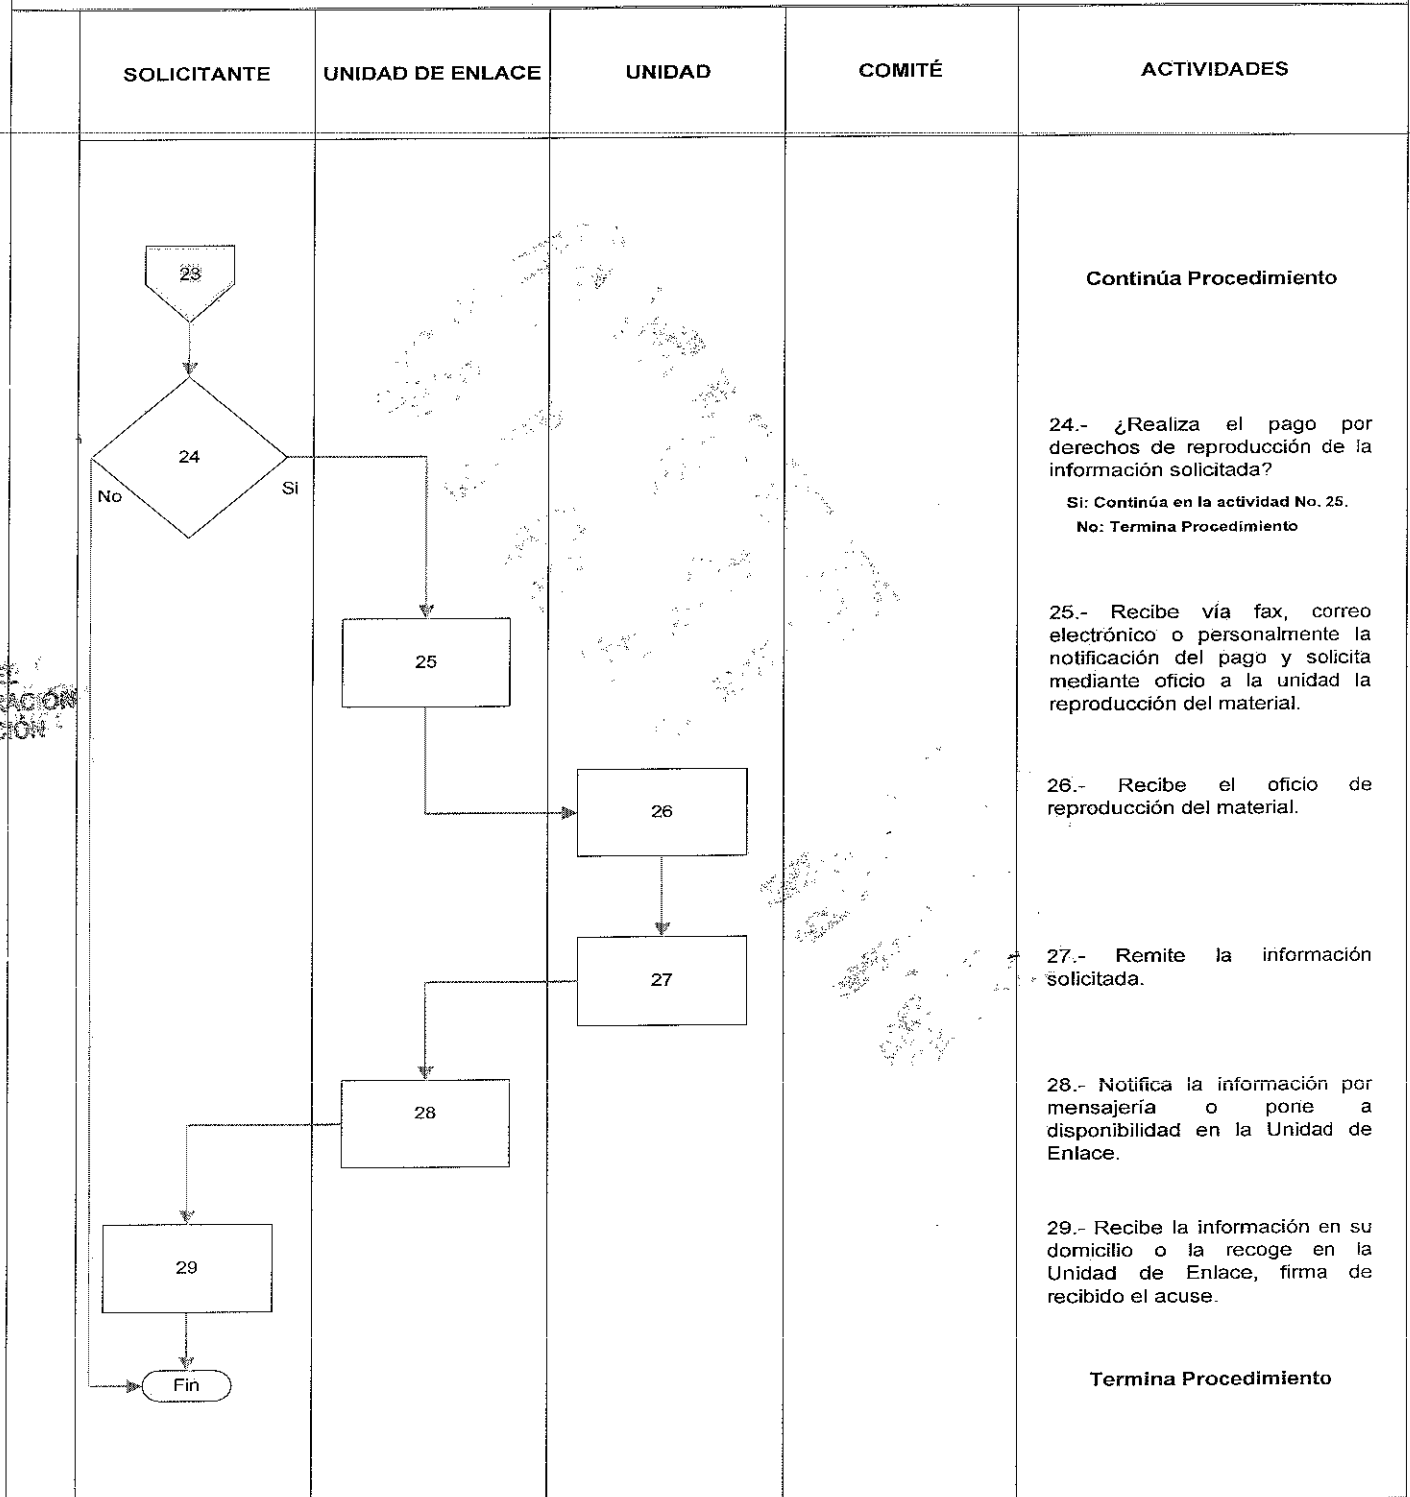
SOLICITANTE

UNIDAD DE ENLACE

UNIDAD

COMITÉ

ACTIVIDADES

23

24

No

Si

25

26

27

28

29

Fin

Continúa Procedimiento

24.- ¿Realiza el pago por derechos de reproducción de la información solicitada?

Si: Continúa en la actividad No. 25.
No: Termina Procedimiento

25.- Recibe vía fax, correo electrónico o personalmente la notificación del pago y solicita mediante oficio a la unidad la reproducción del material.

26.- Recibe el oficio de reproducción del material.

27.- Remite la información solicitada.

28.- Notifica la información por mensajería o pone a disponibilidad en la Unidad de Enlace.

29.- Recibe la información en su domicilio o la recoge en la Unidad de Enlace, firma de recibido el acuse.

Termina Procedimiento

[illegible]ACIÓN
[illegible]CIÓN